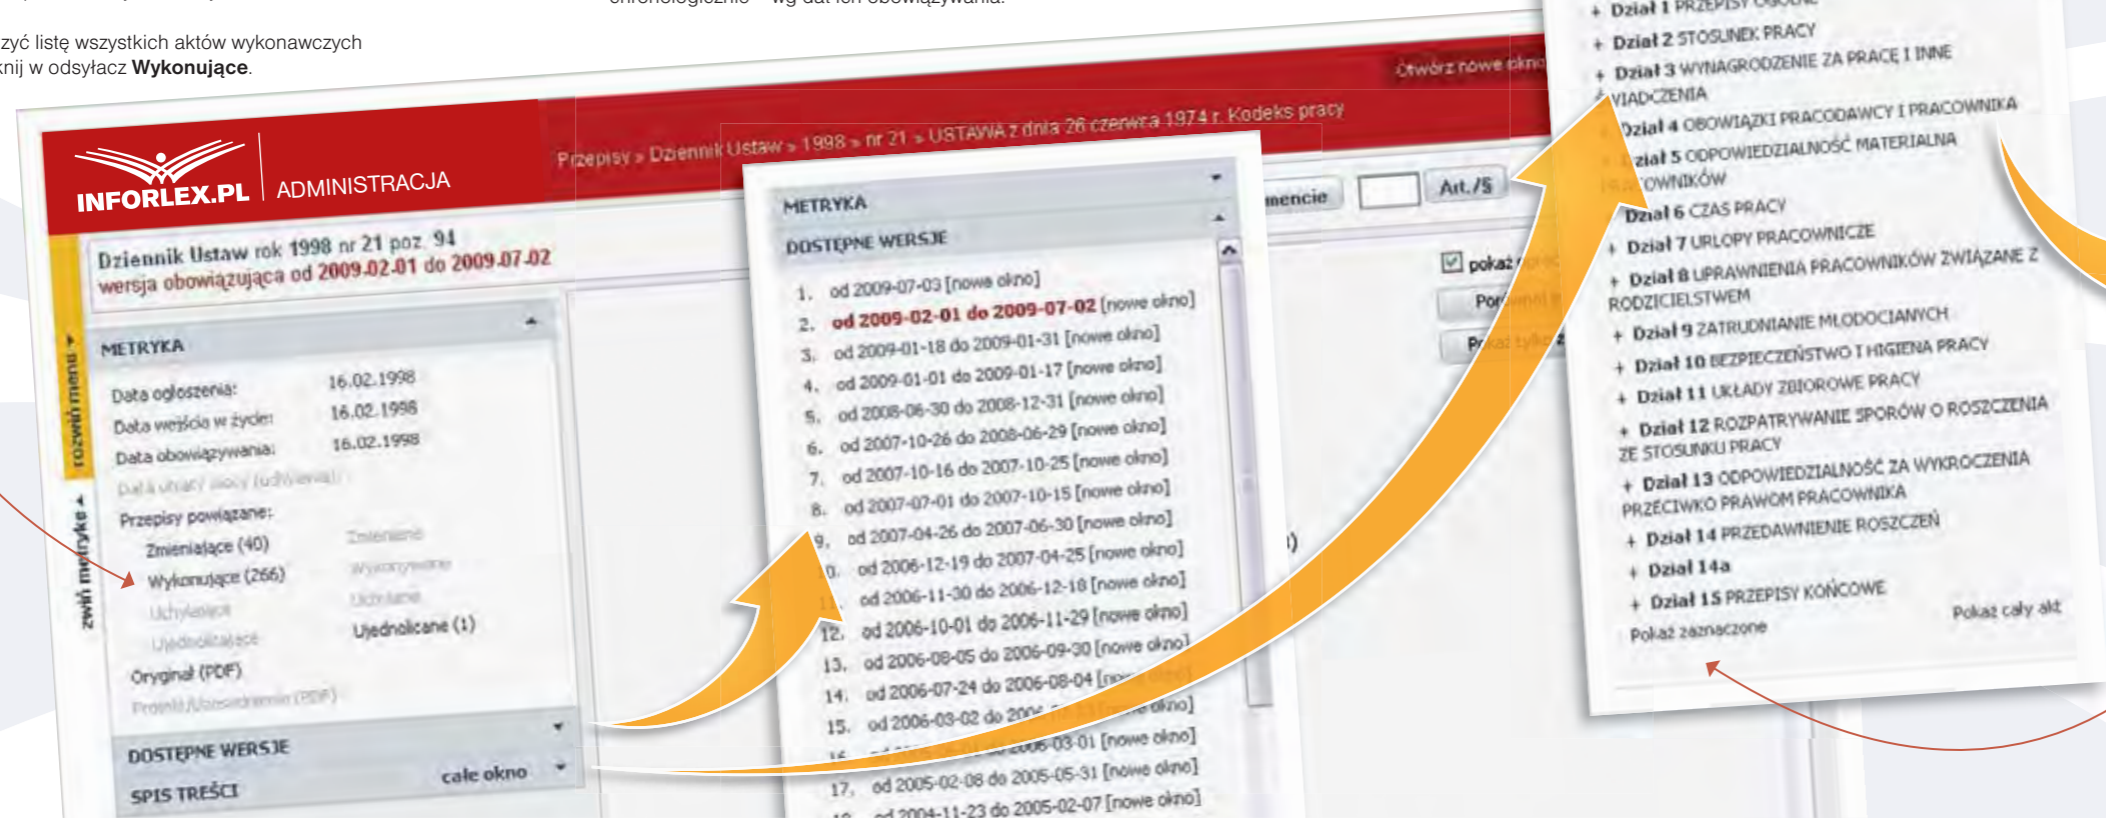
zyć listę wszystkich aktów wykonawczych knij w odsyłacz **Wykonujące**.

INFORLEX.PL ADMINISTRACJA

Przepisy » Dziennik Ustaw » 1998 » nr 21 » USTAWA z dnia 26 czerwca 1974 r. Kodeks pracy

Otwórz nowe okno

Dziennik Ustaw rok 1998 nr 21 poz. 94
wersja obowiązująca od 2009.02.01 do 2009.07.02

rozwiń menu

zwiń metrykę

METRYKA

Data ogłoszenia: 16.02.1998
Data wejścia w życie: 16.02.1998
Data obowiązywania: 16.02.1998
Data utraty mocy (uchylenia):
Przepisy powiązane:
Zmieniające (40) Zmieniane
Wykonujące (266) Wykonywane
Uchylające Uchylane
Ujednolicające Ujednolicane (1)
Oryginał (PDF)
Projekt/Uzasadnienie (PDF)

DOSTĘPNE WERSJE
SPIS TREŚCI całe okno

METRYKA
DOSTĘPNE WERSJE

1. od 2009-07-03 [nowe okno]
2. od 2009-02-01 do 2009-07-02 [nowe okno]
3. od 2009-01-18 do 2009-01-31 [nowe okno]
4. od 2009-01-01 do 2009-01-17 [nowe okno]
5. od 2008-06-30 do 2008-12-31 [nowe okno]
6. od 2007-10-26 do 2008-06-29 [nowe okno]
7. od 2007-10-16 do 2007-10-25 [nowe okno]
8. od 2007-07-01 do 2007-10-15 [nowe okno]
9. od 2007-04-26 do 2007-06-30 [nowe okno]
10. od 2006-12-19 do 2007-04-25 [nowe okno]
11. od 2006-11-30 do 2006-12-18 [nowe okno]
12. od 2006-10-01 do 2006-11-29 [nowe okno]
13. od 2006-08-05 do 2006-09-30 [nowe okno]
14. od 2006-07-24 do 2006-08-04 [nowe okno]
15. od 2006-03-02 do 2006-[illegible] [nowe okno]
16. od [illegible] do 2006-03-01 [nowe okno]
17. od 2005-02-08 do 2005-05-31 [nowe okno]
18. od 2004-11-23 do 2005-02-07 [nowe okno]

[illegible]mencie Art./§
pokaż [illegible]
Porównaj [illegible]
Pokaż tylko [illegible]

+ Dział 1 PRZEPISY OGÓLNE
+ Dział 2 STOSUNEK PRACY
+ Dział 3 WYNAGRODZENIE ZA PRACĘ I INNE ŚWIADCZENIA
+ Dział 4 OBOWIĄZKI PRACODAWCY I PRACOWNIKA
+ Dział 5 ODPOWIEDZIALNOŚĆ MATERIALNA PRACOWNIKÓW
+ Dział 6 CZAS PRACY
+ Dział 7 URLOPY PRACOWNICZE
+ Dział 8 UPRAWNIENIA PRACOWNIKÓW ZWIĄZANE Z RODZICIELSTWEM
+ Dział 9 ZATRUDNIANIE MŁODOCIANYCH
+ Dział 10 BEZPIECZEŃSTWO I HIGIENA PRACY
+ Dział 11 UKŁADY ZBIOROWE PRACY
+ Dział 12 ROZPATRYWANIE SPORÓW O ROSZCZENIA ZE STOSUNKU PRACY
+ Dział 13 ODPOWIEDZIALNOŚĆ ZA WYKROCZENIA PRZECIWKO PRAWOM PRACOWNIKA
+ Dział 14 PRZEDAWNIENIE ROSZCZEŃ
+ Dział 14a
+ Dział 15 PRZEPISY KOŃCOWE
Pokaż zaznaczone Pokaż cały akt